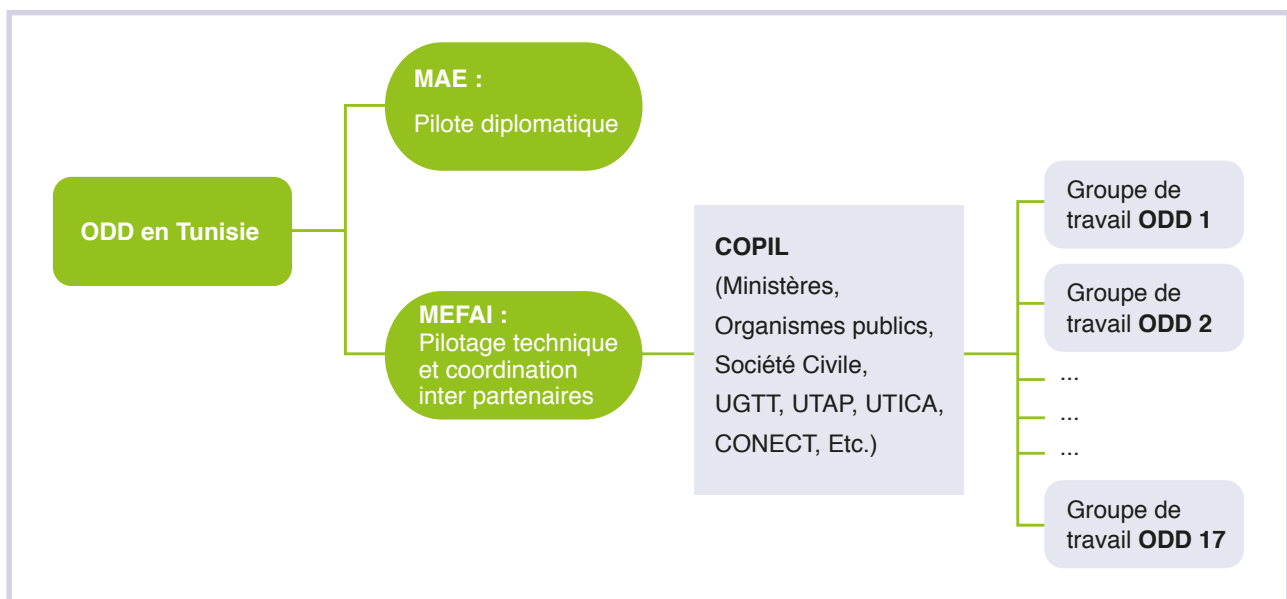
ODD en Tunisie

MAE :
Pilote diplomatique

MEFAI :
Pilotage technique et coordination inter partenaires

COPIL
(Ministères, Organismes publics, Société Civile, UGTT, UTAP, UTICA, CONECT, Etc.)

Groupe de travail **ODD 1**

Groupe de travail **ODD 2**

...

...

...

Groupe de travail **ODD 17**